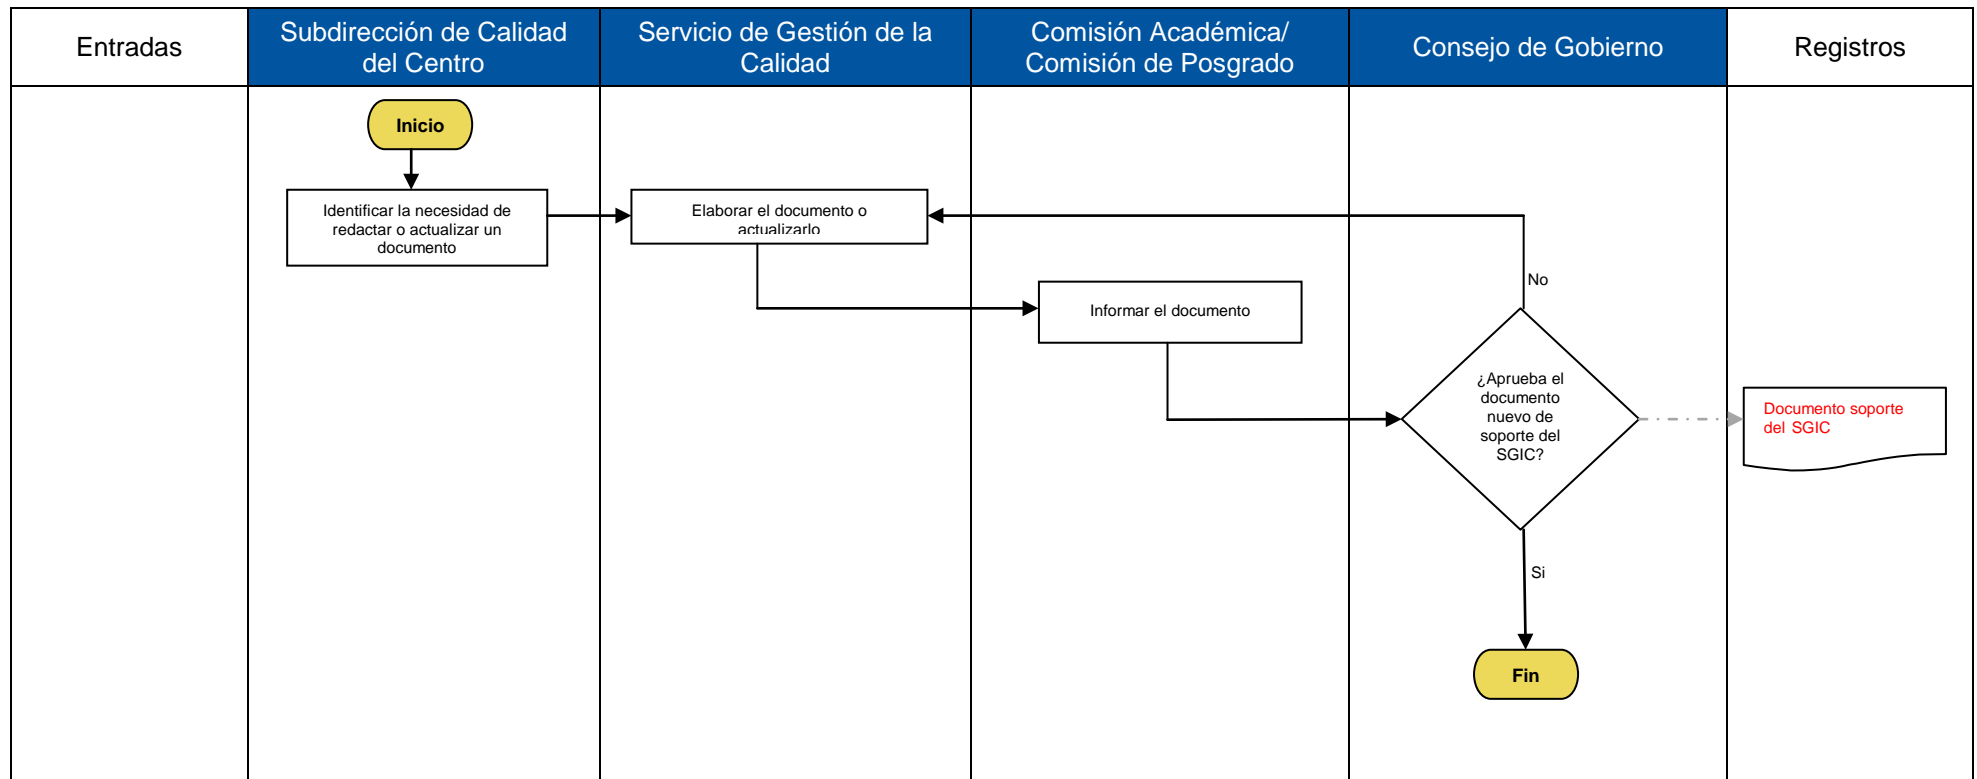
| Entradas | Subdirección de Calidad del Centro | Servicio de Gestión de la Calidad | Comisión Académica/ Comisión de Posgrado | Consejo de Gobierno | Registros |
|---|---|---|---|---|---|

Inicio

Identificar la necesidad de redactar o actualizar un documento

Elaborar el documento o actualizarlo

Informar el documento

No

¿Aprueba el documento nuevo de soporte del SGIC?

Documento soporte del SGIC

Si

Fin